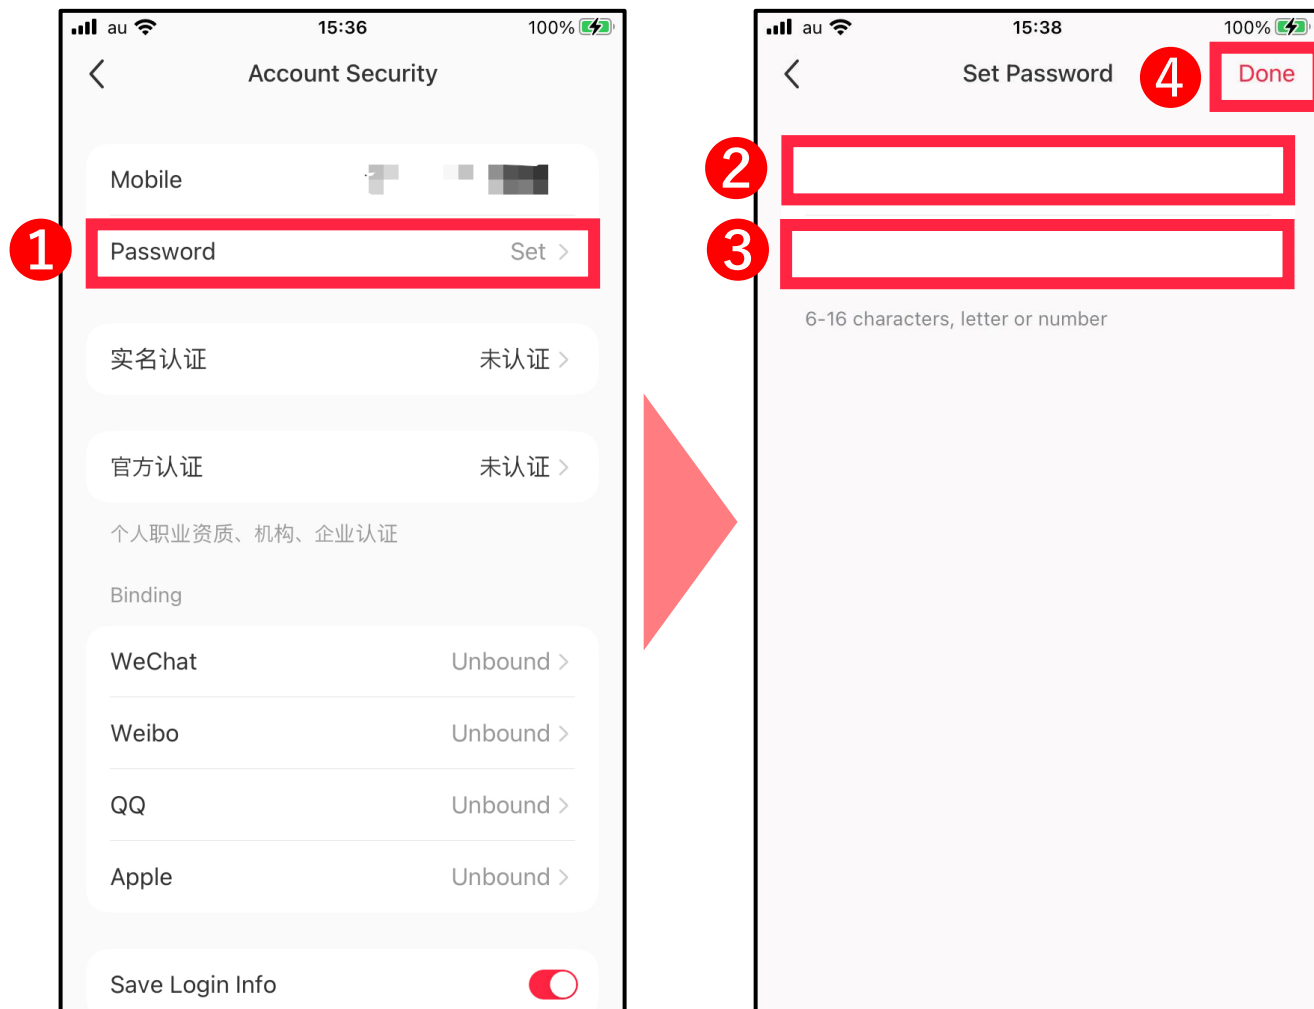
au 15:36 100%

Account Security

Mobile

1

Password Set

实名认证 未认证

官方认证 未认证

个人职业资质、机构、企业认证

Binding

WeChat Unbound

Weibo Unbound

QQ Unbound

Apple Unbound

Save Login Info

au 15:38 100%

Set Password

4

Done

2

3

6-16 characters, letter or number